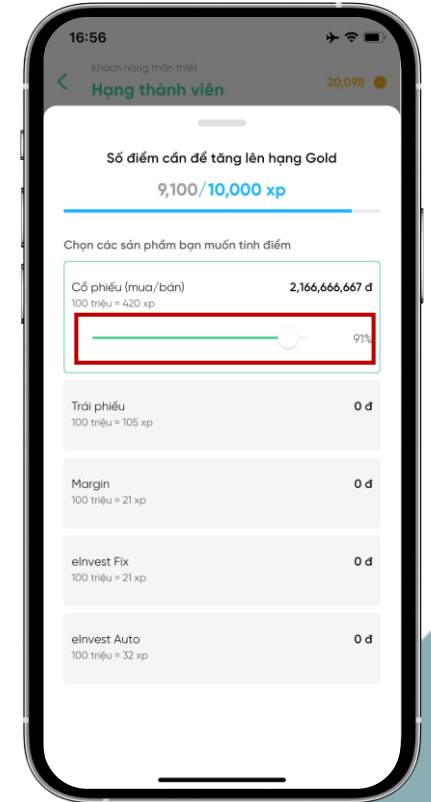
16:56

Khách hàng thân thiết
Hạng thành viên
20,098

Số điểm cần để tăng lên hạng Gold
9,100/10,000 xp

Chọn các sản phẩm bạn muốn tính điểm

Cổ phiếu (mua/bán)
100 triệu = 420 xp
2,166,666,667 đ
91%

Trái phiếu
100 triệu = 105 xp
0 đ

Margin
100 triệu = 21 xp
0 đ

eInvest Fix
100 triệu = 21 xp
0 đ

eInvest Auto
100 triệu = 32 xp
0 đ